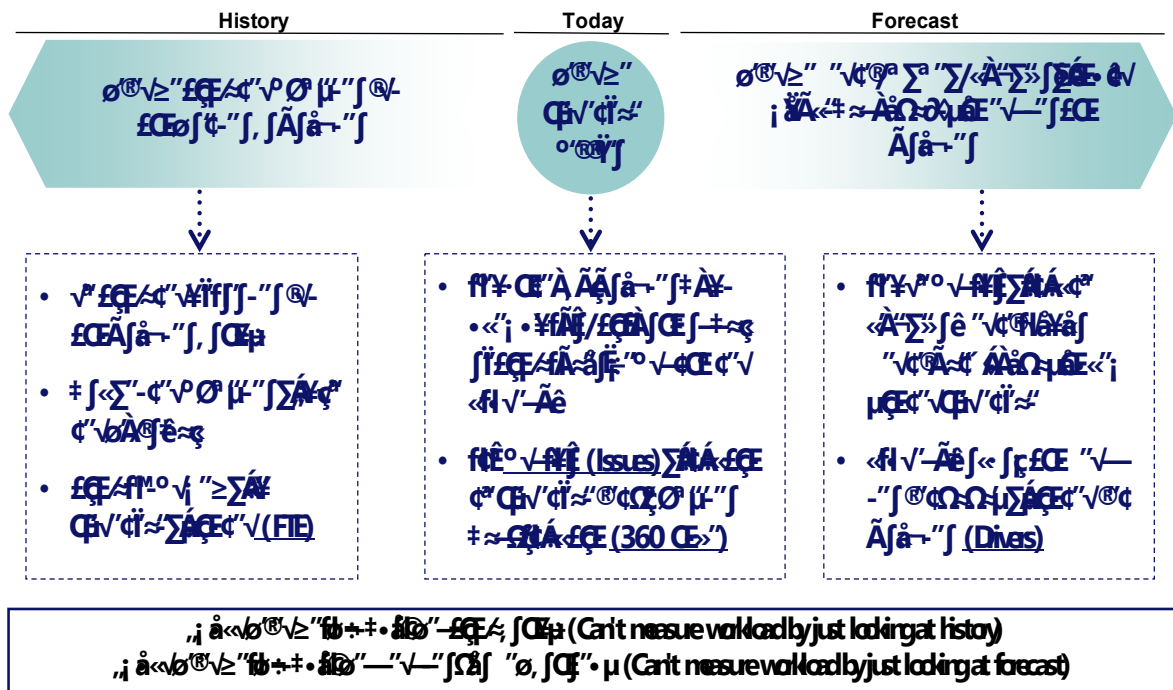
History

Today

Forecast

ø'®'√≥" £ÇŒ≈¢"√º Øª µ"-"∫®√-£ŒøΩ∫¢-"∫, ∫Ã∫å¬"∫

ø'®'√≥" Œ√'¢Ï≈" º'®Ÿ∫

ø'®'√≥" "√¢'®ª ∑ª"∑/‹À"∑"∫∑ŒÊ• ¢√ ¡ÃÂ«‡≈ÀåΩ≥∂µÊ"√—"∫£Œ Ã∫å¬"∫

• √"£ÇŒ≈¢"√¥Ïf∫∫-"∫®√-£ŒÃ∫å¬"∫, ∫Œµ

• ‡∫«∑"-¢"√º Øª µ"-"∫∑Á≈¢" ¢"√∂À®∫ê≈ç

• £ÇŒ≈fl'ᴹº√¡ "≥∑Á¥ Œ√'¢Ï≈"∑ÁÇ¢"√(FTE)

• fl'¥-Œ"À Ã∫å¬"∫‡À¥-•«"¡ •¥fÃ∫/£ÇÀ∫Œ∫-‡≈ç ∫Ï£Ç≈fÃ-å∫Ï-"º√-¢Œ¢"√ «fl√'-Ãê

• flʺ√-fl∫ (Issues)∑ÁÁ‹£ÇŒ ¢ª Œ√'¢Ï≈"®¢Ω∑Øª µ"-"∫ ‡≈ΩÁ‹£ÇŒ (360 Œ»")

• fl'¥√ºº√-fl∫∑ÁÁ‹¢ª «À"∑"∫ê "√¢'®¥å∫ "√¢'®Ã-¢ ÁÀåΩ≥µÊ«"¡ µÇŒ¢"√Œ√'¢Ï≈"

• «fl√'-Ãê∫« ∫¡£Œ "√— -"∫®¢Ω≥Ω≥µ∑ÁÇ¢"√®¢ Ã∫å¬"∫ (Drivers)

„¡ å«√ø'®'√≥"fb÷‡•åD"—£Ç≈ ∫Œµ (Can't measure workload by just looking at history)
„¡ å«√ø'®'√≥"fb÷‡•åD"—"√—"∫Ω∫ "ø, ∫Œ"•µ (Can't measure workload by just looking at forecast)